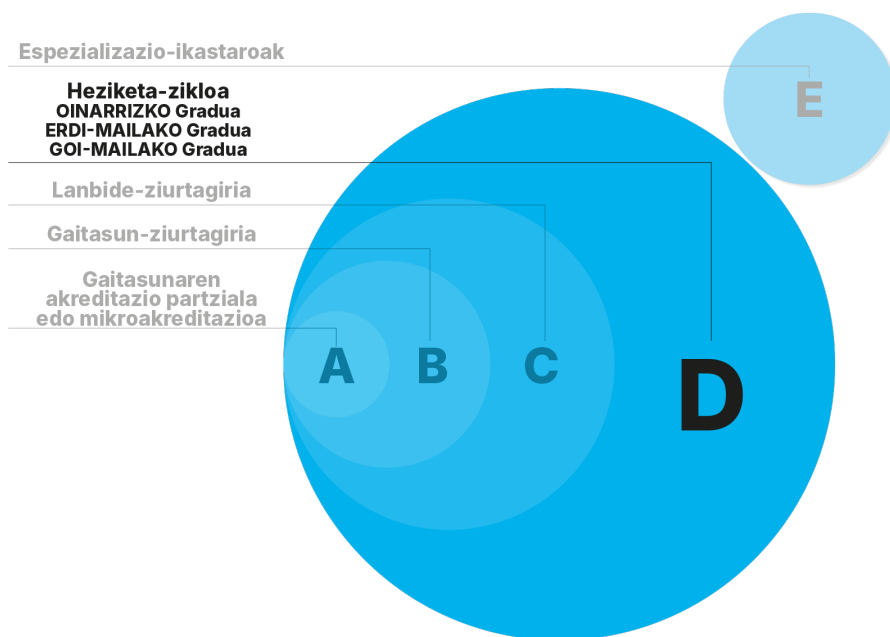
Espezializazio-ikastaroak

Heziketa-zikloa
OINARRIZKO Gradua
ERDI-MAILAKO Gradua
GOI-MAILAKO Gradua

Lanbide-ziurtagiria

Gaitasun-ziurtagiria

Gaitasunaren akreditazio partziala edo mikroakreditazioa

E

A

B

C

D